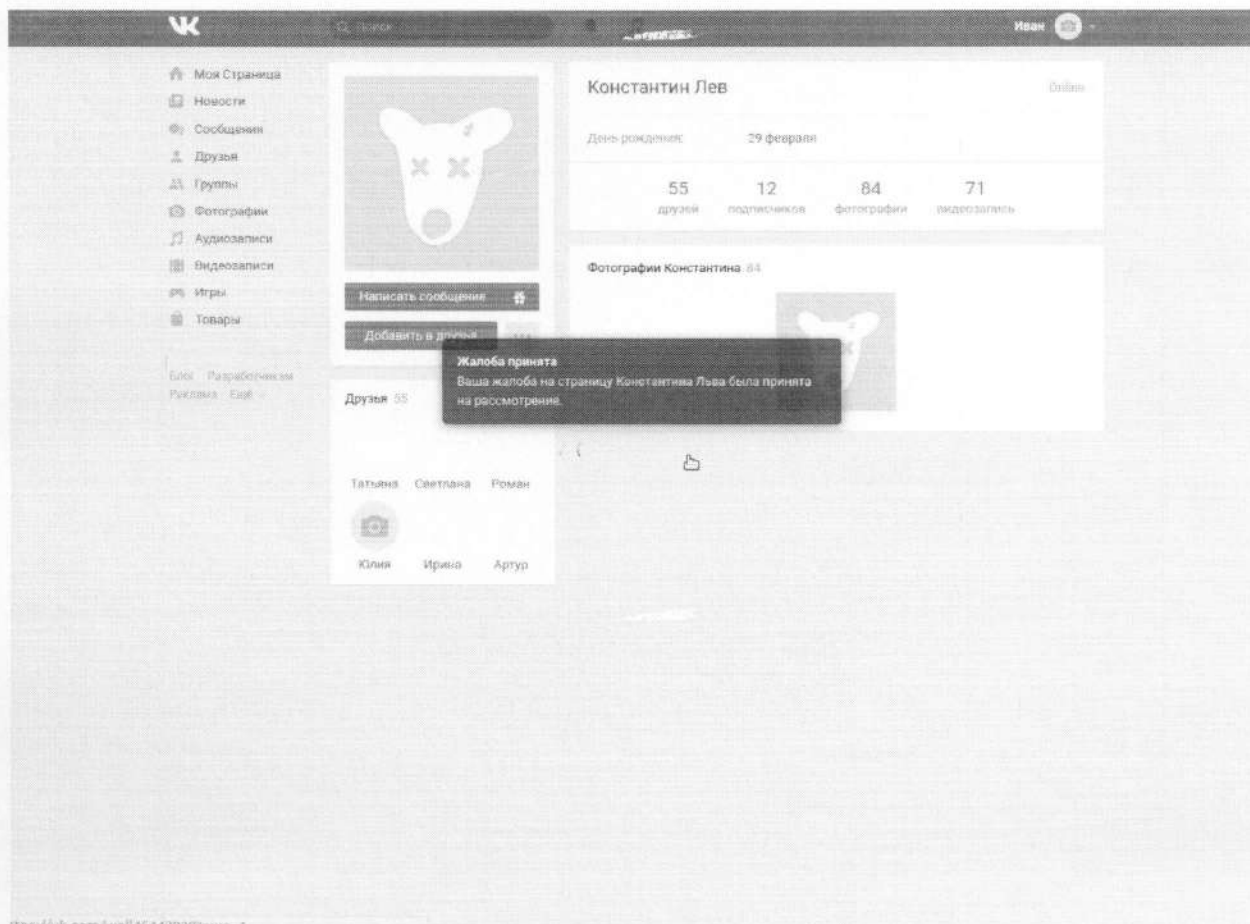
VK
Поиск
Иван

Моя Страница
Новости
Сообщения
Друзья
Группы
Фотографии
Аудиозаписи
Видеозаписи
Игры
Товары

Блог Разработчикам
Реклама Ещё

Написать сообщение
Добавить в друзья

Друзья 55

Татьяна Светлана Роман
Юлия Ирина Артур

Константин Лев
Online

День рождения: 29 февраля

| 55 | 12 | 84 | 71 |
|---|---|---|---|
| друзей | подписчиков | фотографии | видеозапись |

Фотографии Константина 84

Жалоба принята
Ваша жалоба на страницу Константина Льва была принята на рассмотрение.

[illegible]